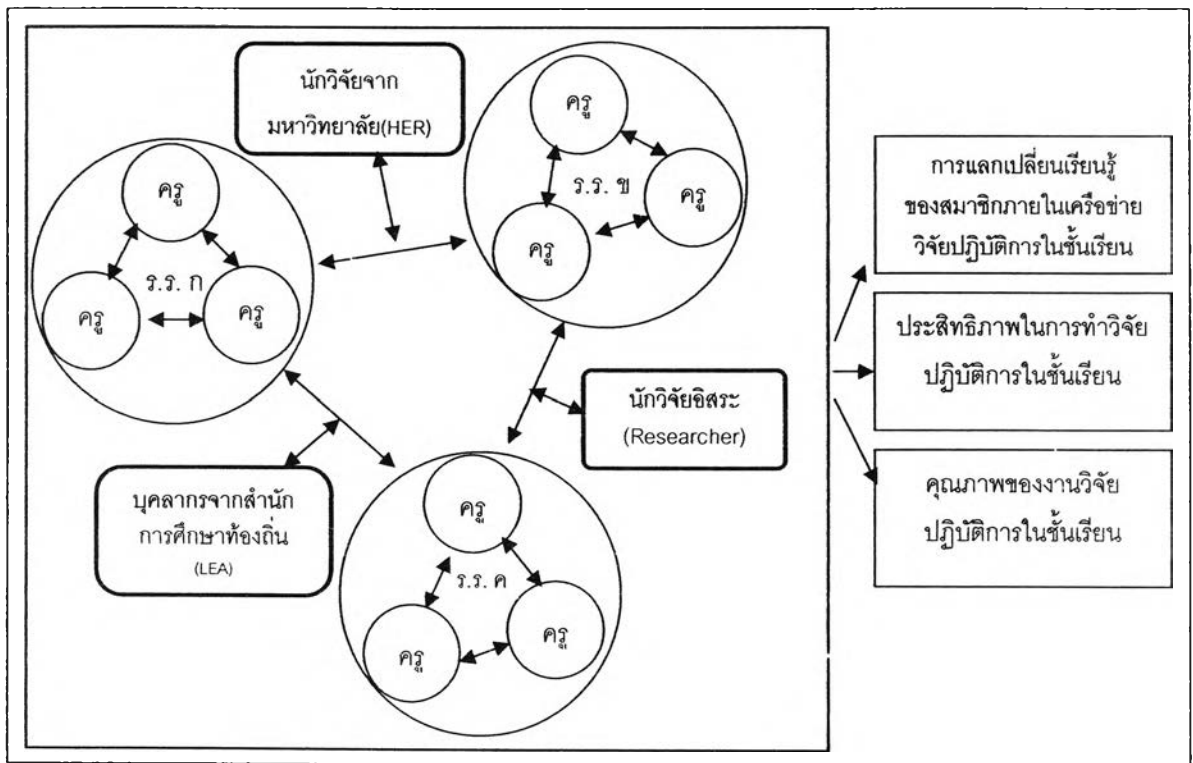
นักวิจัยจาก
มหาวิทยาลัย(HER)

ครู
ร.ร. ข
ครู
ครู

ครู
ร.ร. ก
ครู
ครู

การแลกเปลี่ยนเรียนรู้ของสมาชิกภายในเครือข่ายวิจัยปฏิบัติการในชั้นเรียน

ประสิทธิภาพในการทำวิจัยปฏิบัติการในชั้นเรียน

คุณภาพของงานวิจัยปฏิบัติการในชั้นเรียน

นักวิจัยอิสระ
(Researcher)

บุคลากรจากสำนักการศึกษาท้องถิ่น
(LEA)

ครู
ร.ร. ค
ครู
ครู